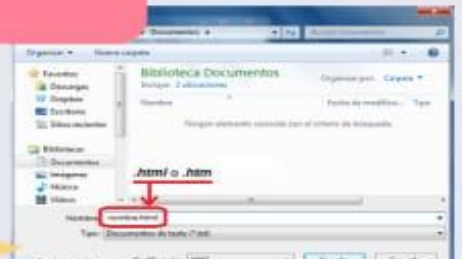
Documentos

Organizar ▾ Nueva carpeta

Favoritos
Descargas
Dropbox
Escritorio
Sitios recientes

Bibliotecas
Documentos
Imágenes
Música
Vídeos

Biblioteca Documentos
Incluye: 2 ubicaciones

Organizar por: Carpeta ▾

Nombre
Fecha de modifica...
Tipo

Ningún elemento coincide con el criterio de búsqueda.

.html o .htm

Nombre: nombre.html
Tipo: Documentos de texto (*.txt)